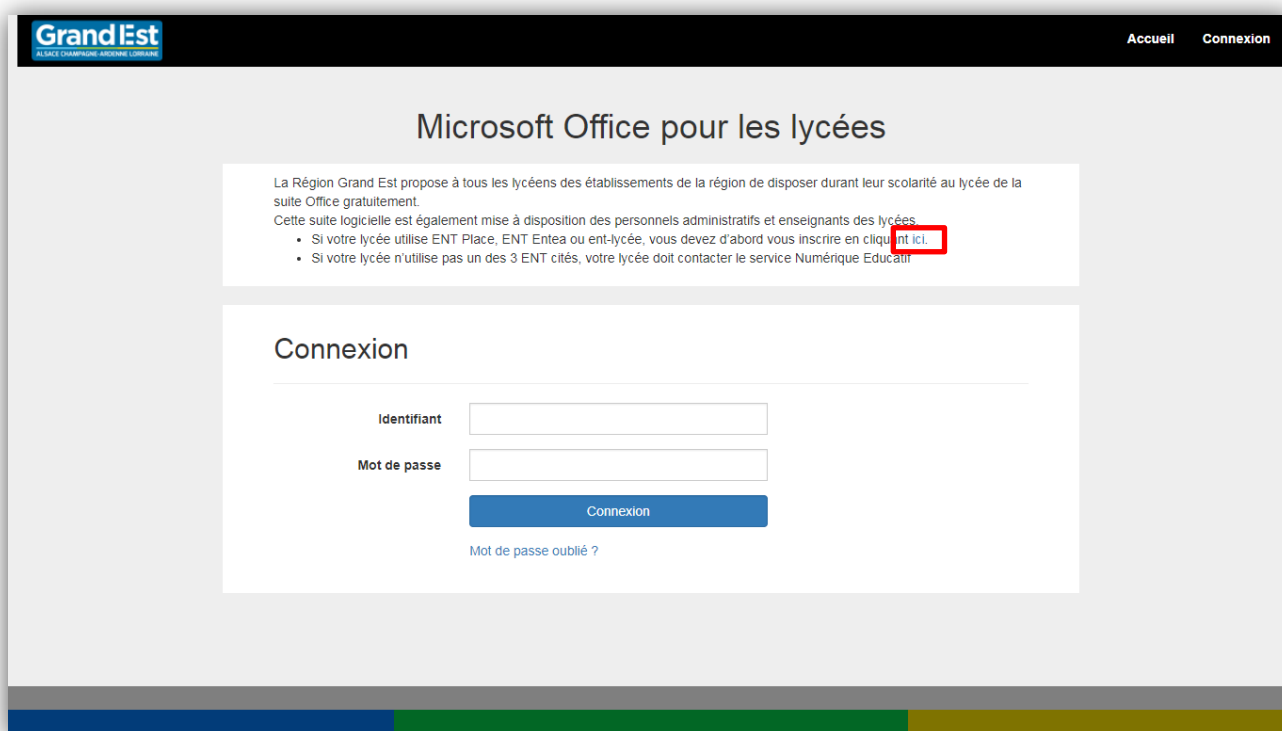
Grand Est
ALSACE CHAMPAGNE-ARDENNE LORRAINE

Accueil Connexion

Microsoft Office pour les lycées

La Région Grand Est propose à tous les lycéens des établissements de la région de disposer durant leur scolarité au lycée de la suite Office gratuitement.
Cette suite logicielle est également mise à disposition des personnels administratifs et enseignants des lycées.

- Si votre lycée utilise ENT Place, ENT Entea ou ent-lycée, vous devez d'abord vous inscrire en cliquant ici.
- Si votre lycée n'utilise pas un des 3 ENT cités, votre lycée doit contacter le service Numérique Educatif

Connexion

Identifiant

Mot de passe

Connexion

Mot de passe oublié ?